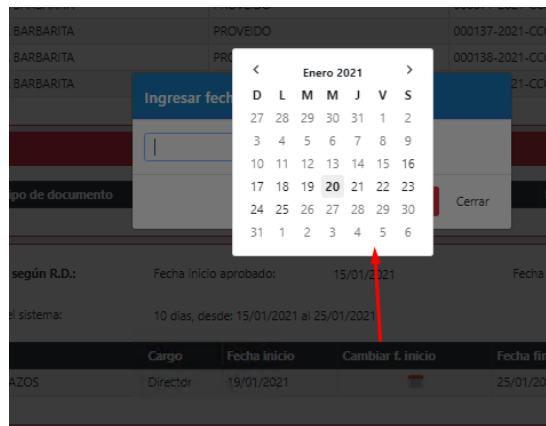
BARBARITA PROVEIDO 000137-2021-CC
BARBARITA PROVEIDO 000138-2021-CC
BARBARITA PRO
Ingresar fech
‹ Enero 2021 ›

| D | L | M | M | J | V | S |
|---|---|---|---|---|---|---|
| 27 | 28 | 29 | 30 | 31 | 1 | 2 |
| 3 | 4 | 5 | 6 | 7 | 8 | 9 |
| 10 | 11 | 12 | 13 | 14 | 15 | 16 |
| 17 | 18 | 19 | 20 | 21 | 22 | 23 |
| 24 | 25 | 26 | 27 | 28 | 29 | 30 |
| 31 | 1 | 2 | 3 | 4 | 5 | 6 |

Cerrar
ipo de documento
según R.D.: Fecha inicio aprobado: 15/01/2021 Fecha
el sistema: 10 días, desde: 15/01/2021 al 25/01/2021

| | Cargo | Fecha inicio | Cambiar f. inicio | Fecha fi |
|---|---|---|---|---|
| AZOS | Director | 19/01/2021 | | 25/01/20 |